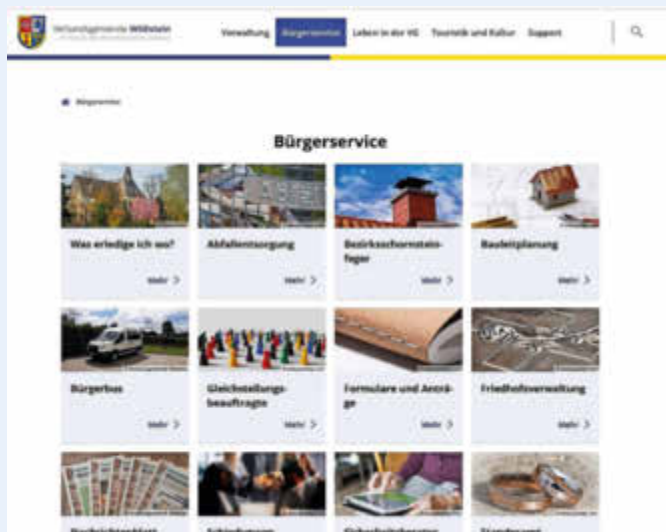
Verbandsgemeinde Wildstein

Verwaltung Bürgerservice Leben in der VG Touristik und Kultur Support

Bürgerservice

Bürgerservice

Was erledige ich wo?

Mehr >

Abfallentsorgung

Mehr >

Bezirksschornsteinfeger

Mehr >

Bauleitplanung

Mehr >

Bürgerbus

Mehr >

Gleichstellungsbeauftragte

Mehr >

Formulare und Anträge

Mehr >

Friedhofsverwaltung

Mehr >

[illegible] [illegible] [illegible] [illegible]